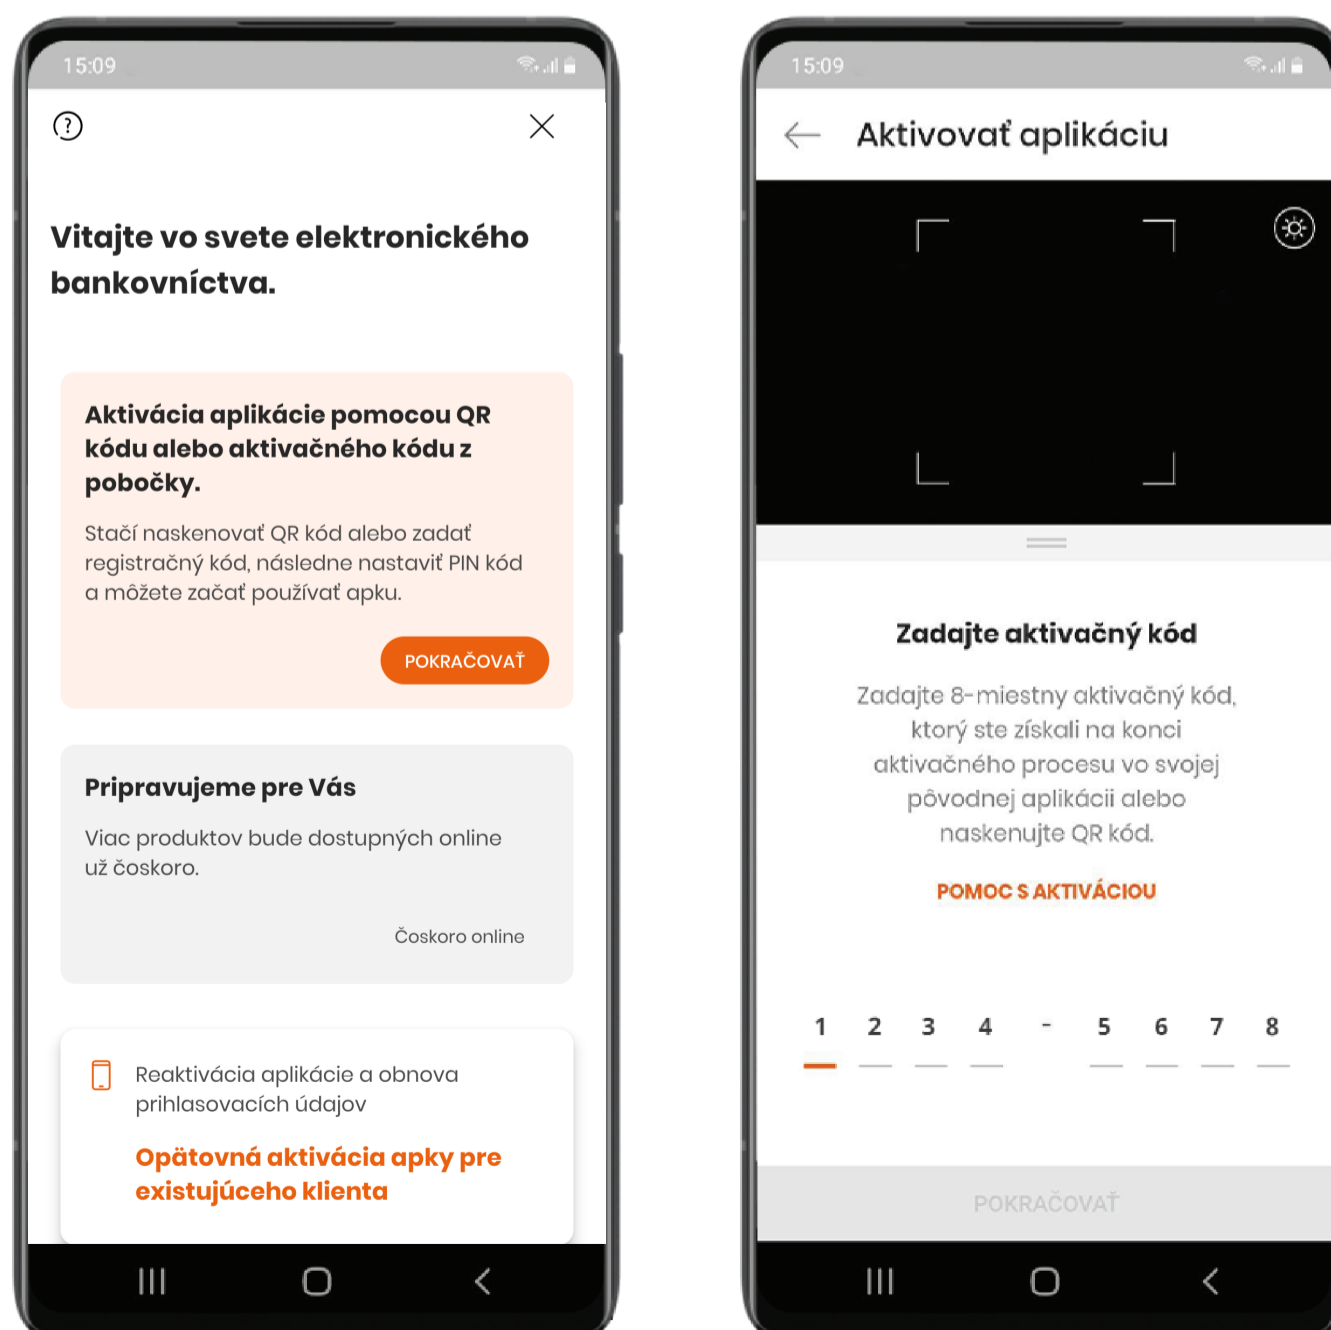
15:09

Vitajte vo svete elektronického bankovníctva.

Aktivácia aplikácie pomocou QR kódu alebo aktivačného kódu z pobočky.

Stačí naskenovať QR kód alebo zadať registračný kód, následne nastaviť PIN kód a môžete začať používať apku.

POKRAČOVAŤ

Pripravujeme pre Vás

Viac produktov bude dostupných online už čoskoro.

Čoskoro online

Reaktivácia aplikácie a obnova prihlasovacích údajov

Opätovná aktivácia apky pre existujúceho klienta

15:09

Aktivovať aplikáciu

Zadajte aktivačný kód

Zadajte 8-miestny aktivačný kód, ktorý ste získali na konci aktivačného procesu vo svojej pôvodnej aplikácii alebo naskenujte QR kód.

POMOC S AKTIVÁCIOU

1 2 3 4 - 5 6 7 8

POKRAČOVAŤ